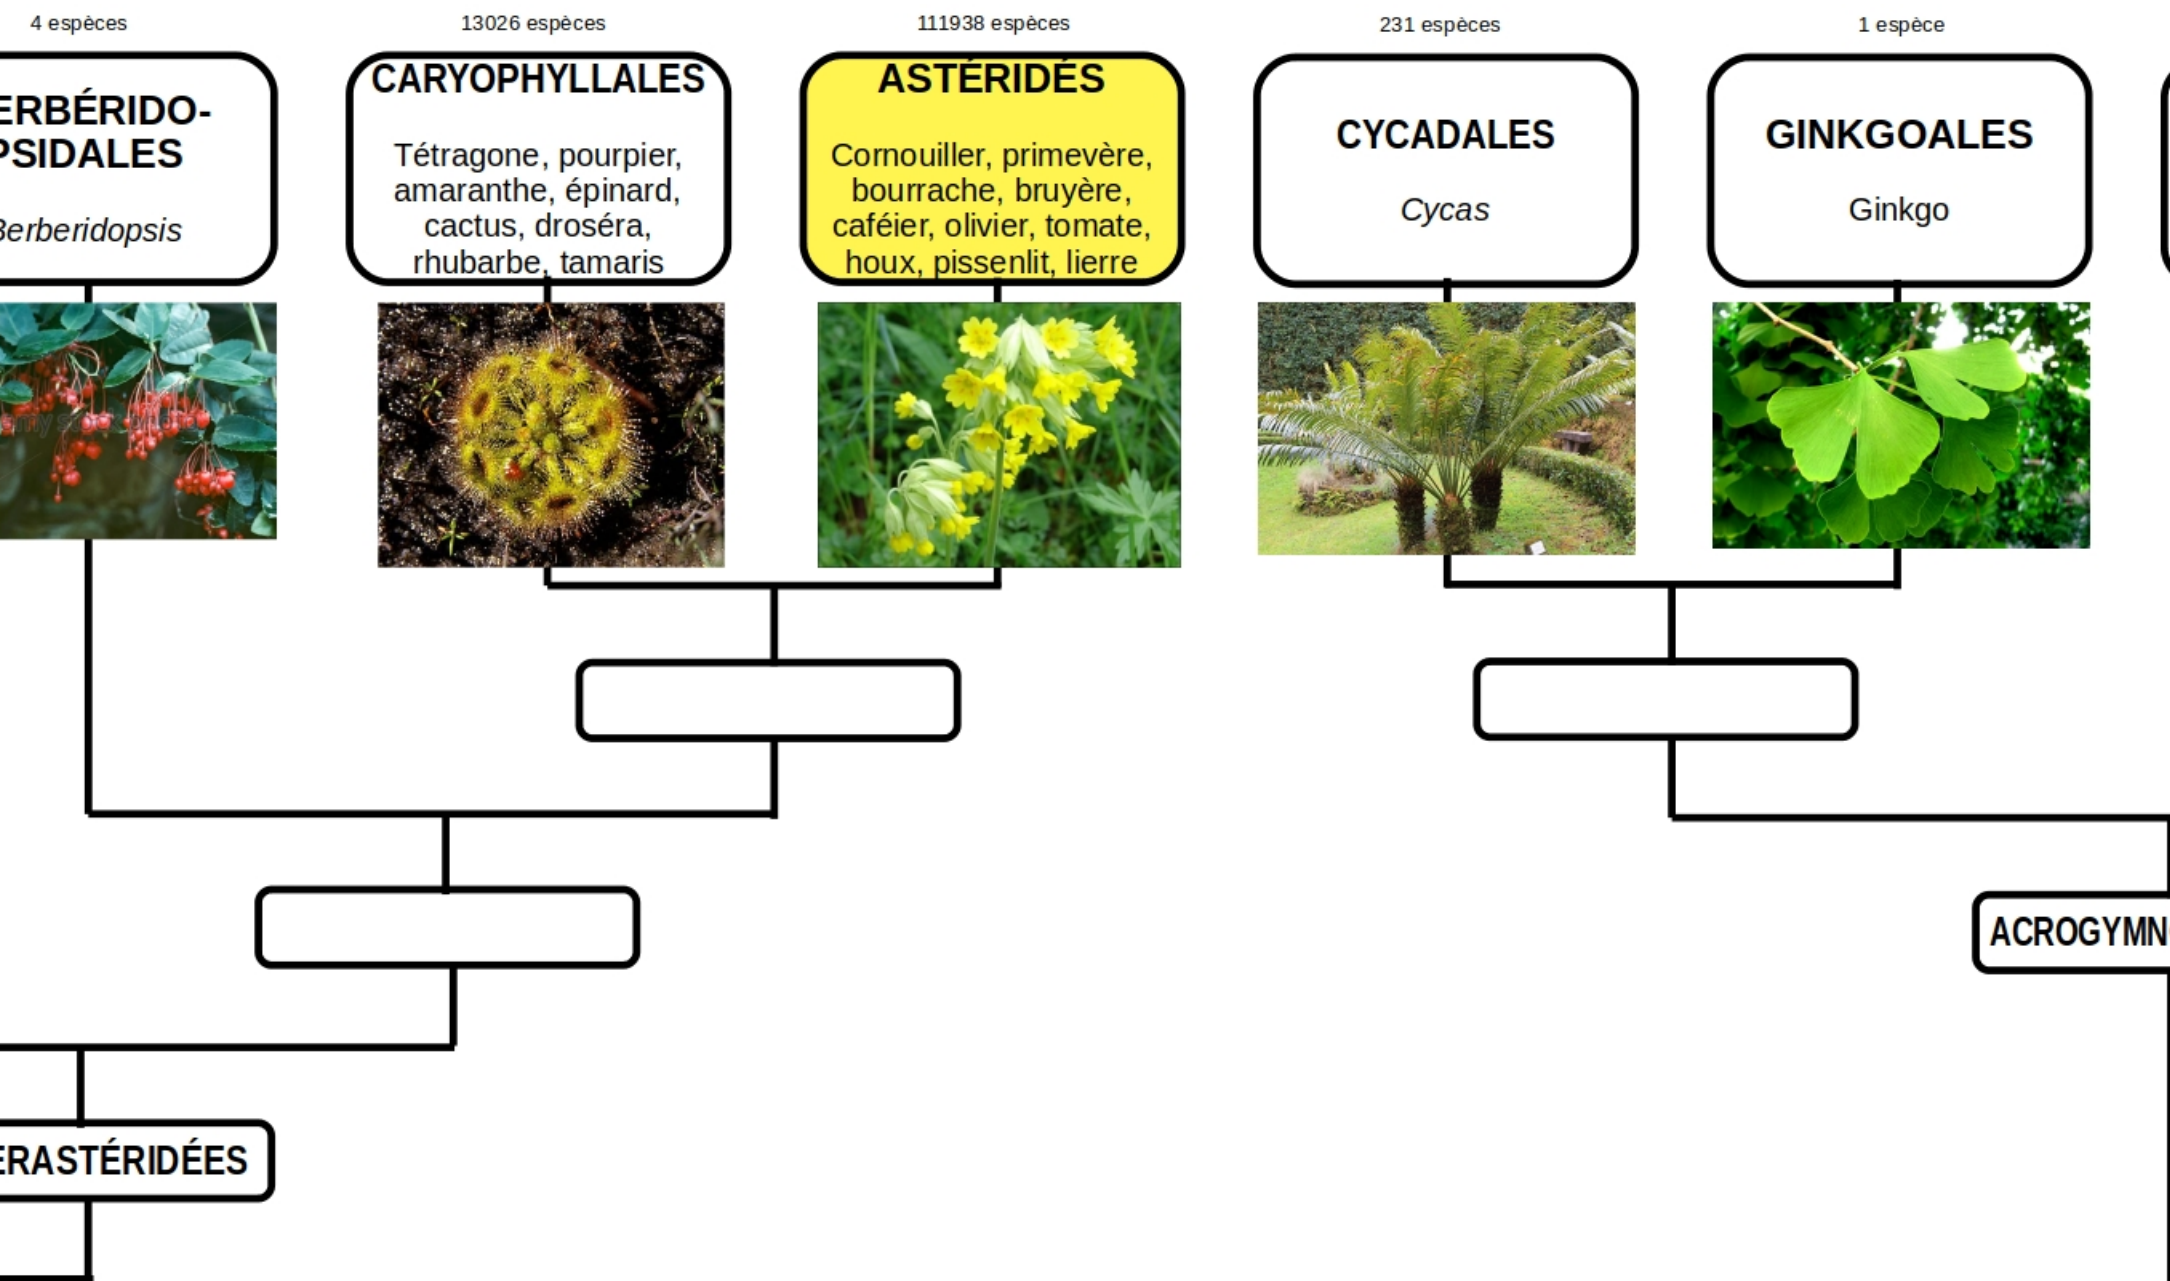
4 espèces

ERBÉRIDO-PSIDALES

Berberidopsis

13026 espèces

CARYOPHYLLALES

Tétragone, pourpier, amaranthe, épinard, cactus, droséra, rhubarbe, tamaris

111938 espèces

ASTÉRIDÉS

Cornouiller, primevère, bourrache, bruyère, caféier, olivier, tomate, houx, pissenlit, lierre

231 espèces

CYCADALES

Cycas

1 espèce

GINKGOALES

Ginkgo

ACROGYMN

ERASTÉRIDÉES